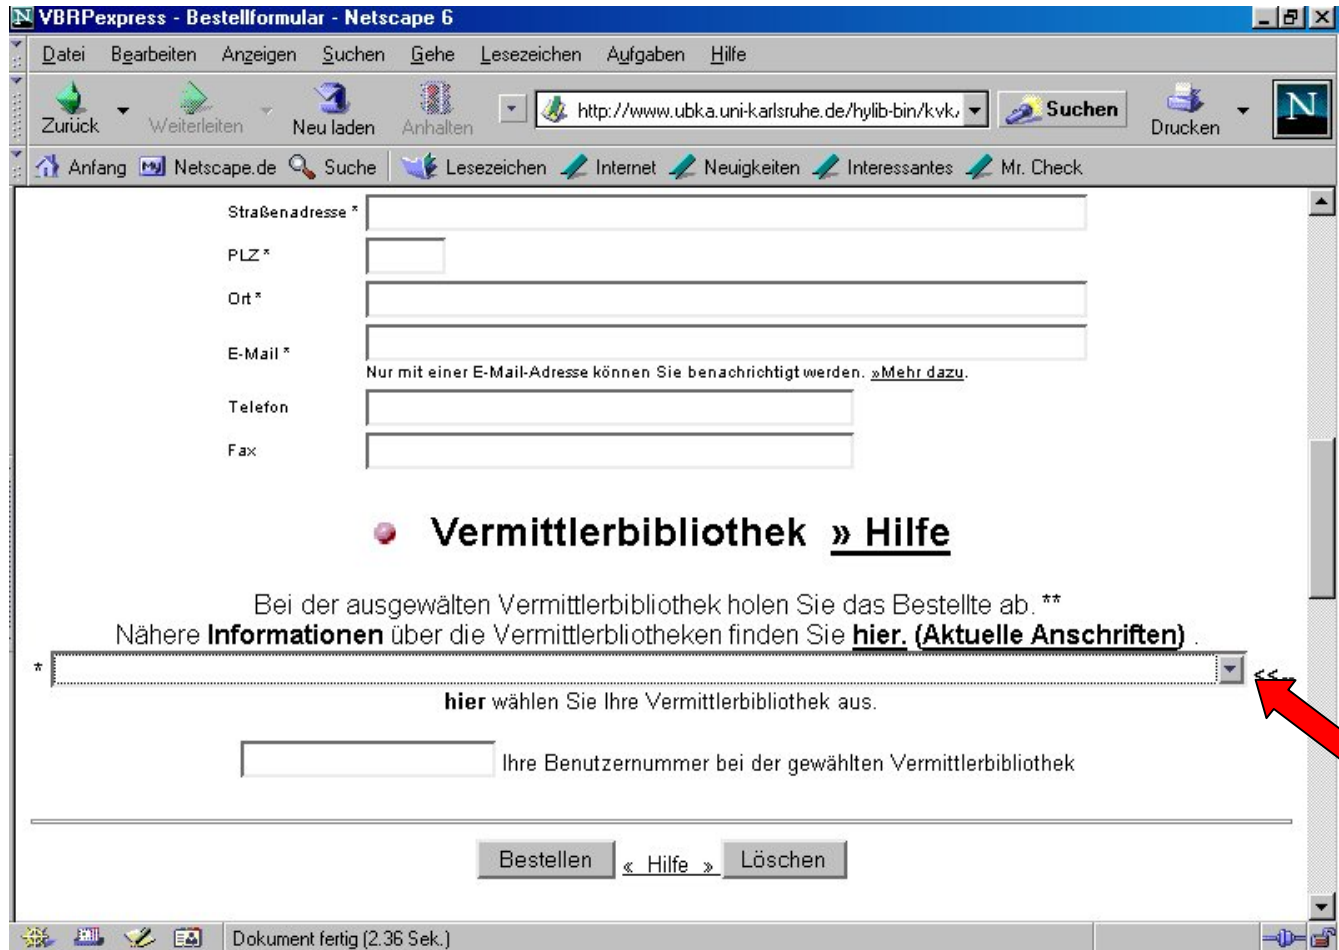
VBRPexpress - Bestellformular - Netscape 6

Datei Bearbeiten Anzeigen Suchen Gehe Lesezeichen Aufgaben Hilfe

Zurück Weiterleiten Neu laden Anhalten http://www.ubka.uni-karlsruhe.de/hylib-bin/kvk/ Suchen Drucken

Anfang Netscape.de Suche Lesezeichen Internet Neuigkeiten Interessantes Mr. Check

Straßenadresse *

PLZ *

Ort *

E-Mail *

Nur mit einer E-Mail-Adresse können Sie benachrichtigt werden. »Mehr dazu.

Telefon

Fax

Vermittlerbibliothek » Hilfe

Bei der ausgewälten Vermittlerbibliothek holen Sie das Bestellte ab. **
Nähere **Informationen** über die Vermittlerbliotheken finden Sie **hier.** **(Aktuelle Anschriften)** .

* <<

**hier** wählen Sie Ihre Vermittlerbibliothek aus.

Ihre Benutzernummer bei der gewählten Vermittlerbibliothek

Bestellen « Hilfe » Löschen

Dokument fertig (2.36 Sek.)